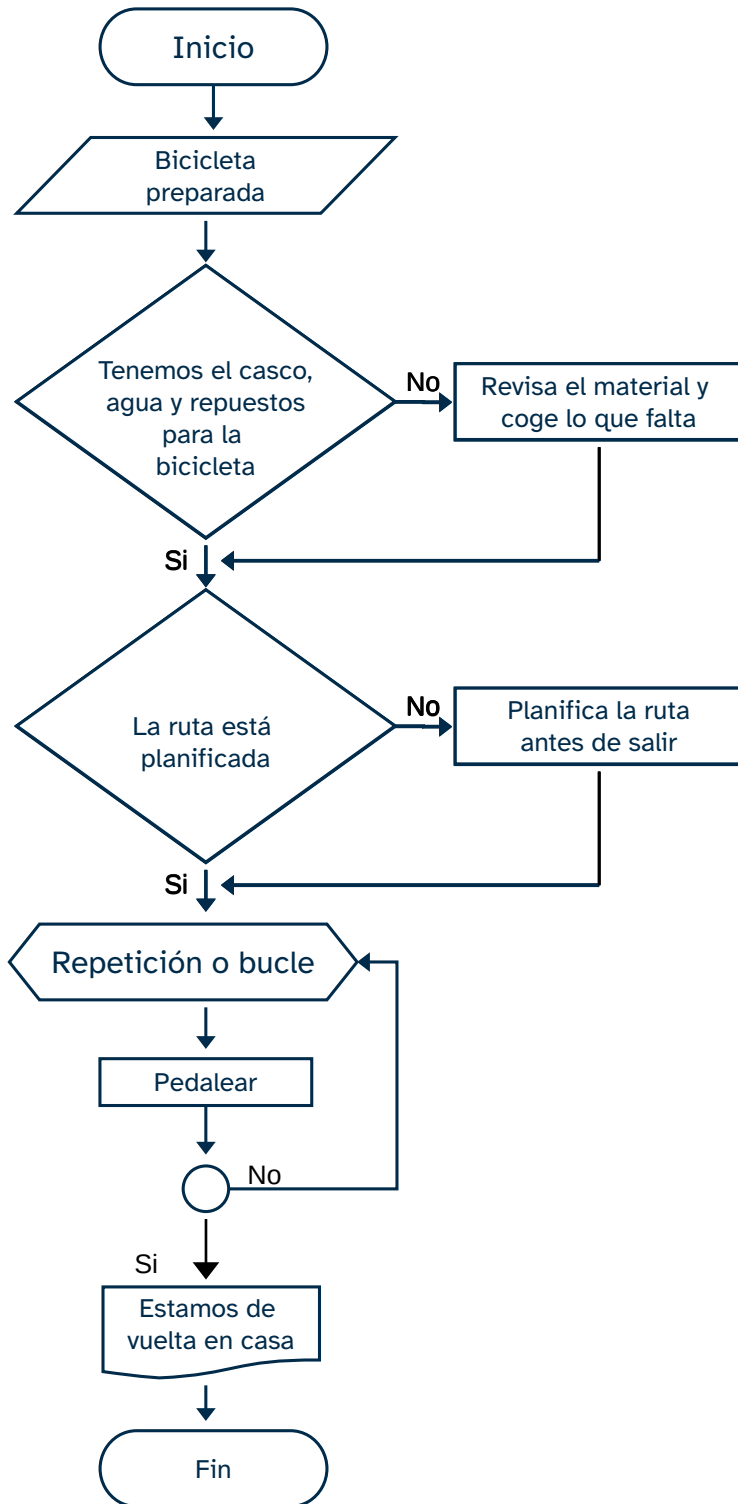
Inicio

Bicicleta preparada

Tenemos el casco, agua y repuestos para la bicicleta

No

Revisa el material y coge lo que falta

Si

La ruta está planificada

No

Planifica la ruta antes de salir

Si

Repetición o bucle

Pedalear

No

Si

Estamos de vuelta en casa

Fin